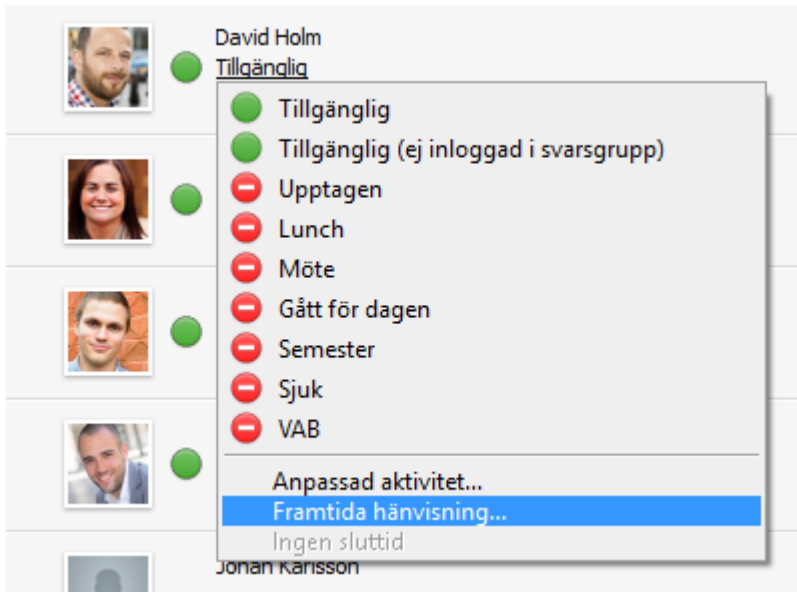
David Holm
Tillgänglig

Tillgänglig
Tillgänglig (ej inloggad i svarsgrupp)
Upptagen
Lunch
Möte
Gått för dagen
Semester
Sjuk
VAB

Anpassad aktivitet...
Framtida hänvisning...
Ingen sluttid

Johan Karlsson